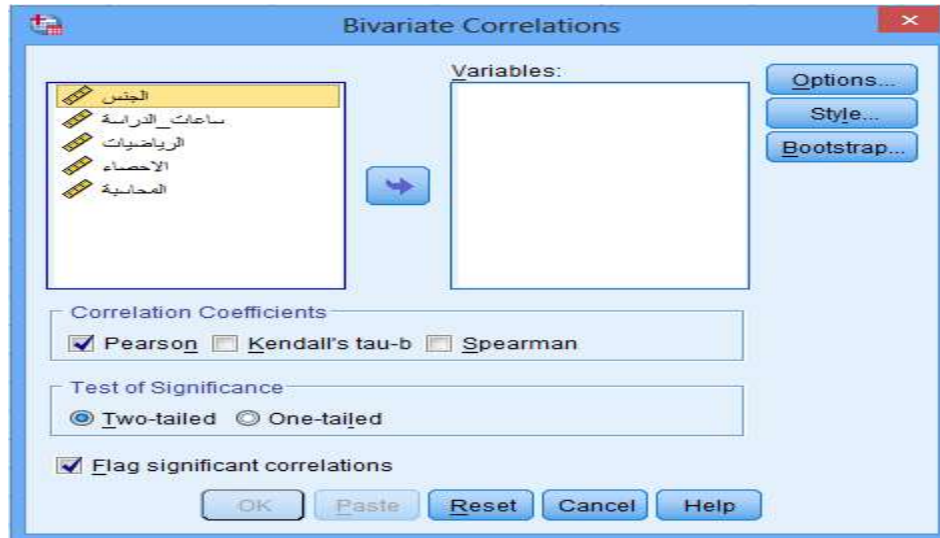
Bivariate Correlations

الجنس
ساعات_الدراسة
الرياضيات
الاحصاء
المحاسبة

Variables:

Options...
Style...
Bootstrap...

Correlation Coefficients
Pearson
Kendall's tau-b
Spearman

Test of Significance
Two-tailed
One-tailed

Flag significant correlations

OK
Paste
Reset
Cancel
Help